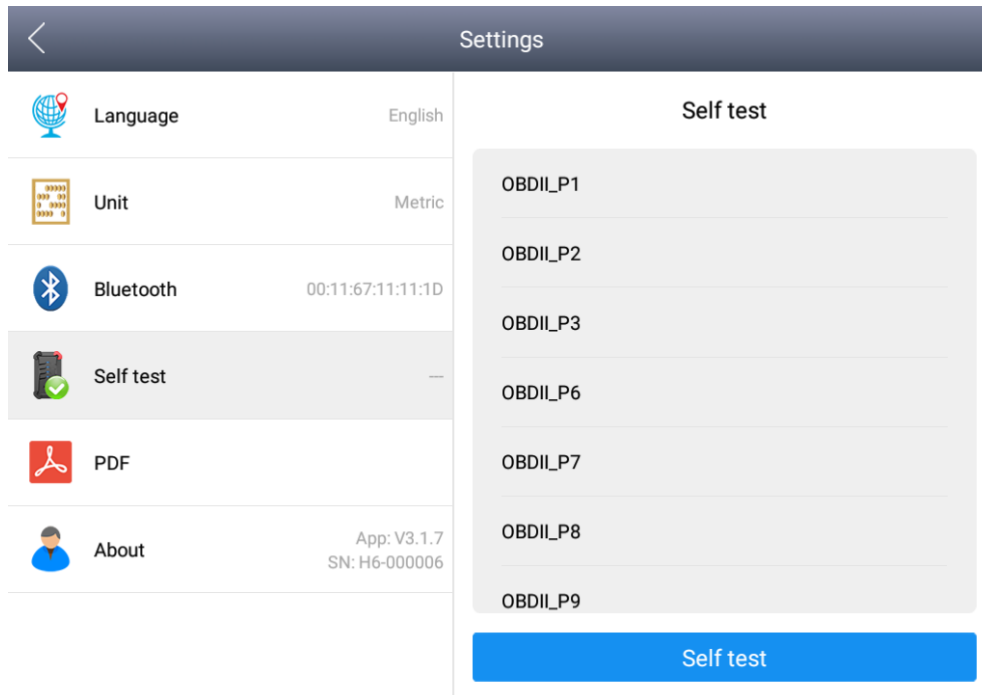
Settings

Language English

Unit Metric

Bluetooth 00:11:67:11:11:1D

Self test ---

PDF

About App: V3.1.7
SN: H6-000006

Self test

OBDII_P1

OBDII_P2

OBDII_P3

OBDII_P6

OBDII_P7

OBDII_P8

OBDII_P9

Self test